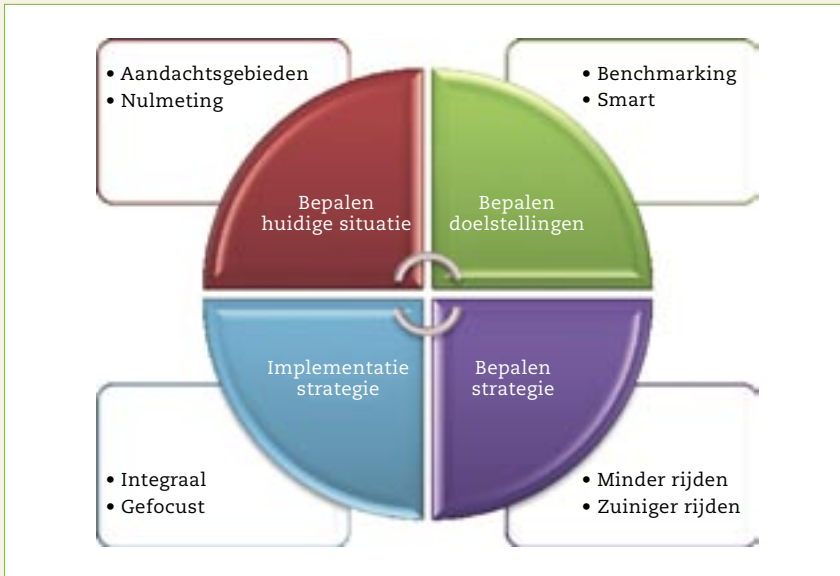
• Aandachtsgebieden
• Nulmeting

Bepalen huidige situatie

• Benchmarking
• Smart

Bepalen doelstellingen

Implementatie strategie

• Integraal
• Gefocust

Bepalen strategie

• Minder rijden
• Zuiniger rijden